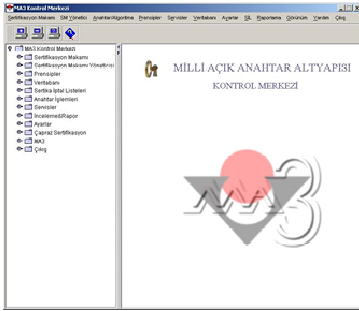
MA3 Kontrol Merkezi

Sertifikasyon Makamı SM Yönetici Anahtar/Algoritma Prensipler Servisler Veritabanı Ayarlar SİL Raporlama Görünüm Yardım Çıkış

MA3 Kontrol Merkezi
Sertifikasyon Makamı
Sertifikasyon Makamı Yöneticisi
Prensipler
Veritabanı
Sertifika İptal Listeleri
Anahtar İşlemleri
Servisler
İnceleme&Rapor
Ayarlar
Çapraz Sertifikasyon
MA3
Çıkış

MİLLİ AÇIK ANAHTAR ALTYAPISI
KONTROL MERKEZİ

MA3